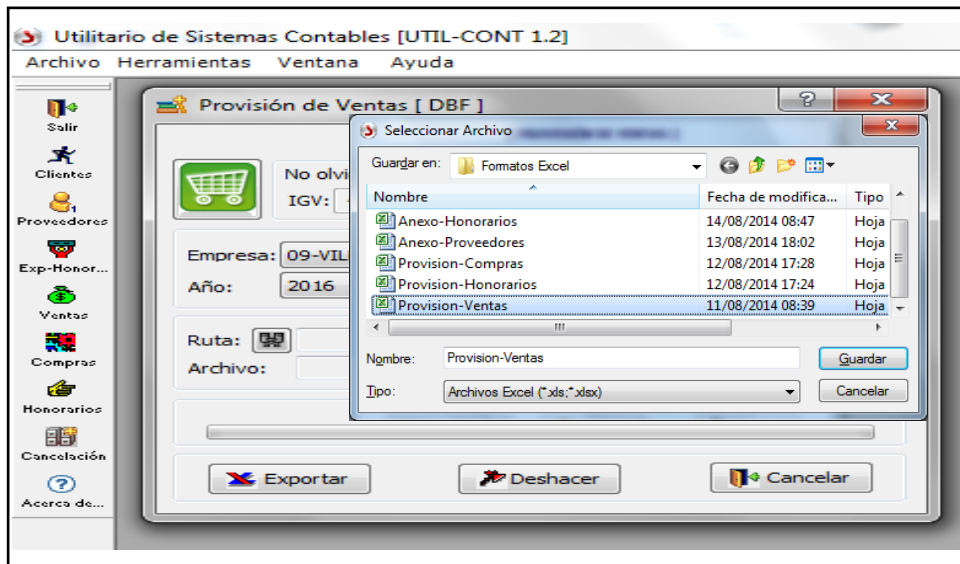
Utilitario de Sistemas Contables [UTIL-CONT 1.2]

Archivo Herramientas Ventana Ayuda

Salir
Clientes
Proveedores
Exp-Honor...
Ventas
Compras
Honorarios
Cancelación
Acerca de...

Provisión de Ventas [ DBF ]

No olvi
IGV:

Empresa: 09-VIL
Año: 2016

Ruta:
Archivo:

Exportar
Deshacer
Cancelar

Seleccionar Archivo

Guardar en: Formatos Excel

| Nombre | Fecha de modifica... | Tipo |
|---|---|---|
| Anexo-Honorarios | 14/08/2014 08:47 | Hoja |
| Anexo-Proveedores | 13/08/2014 18:02 | Hoja |
| Provision-Compras | 12/08/2014 17:28 | Hoja |
| Provision-Honorarios | 12/08/2014 17:24 | Hoja |
| Provision-Ventas | 11/08/2014 08:39 | Hoja |

Nombre: Provision-Ventas
Guardar
Tipo: Archivos Excel (*.xls;*.xlsx)
Cancelar